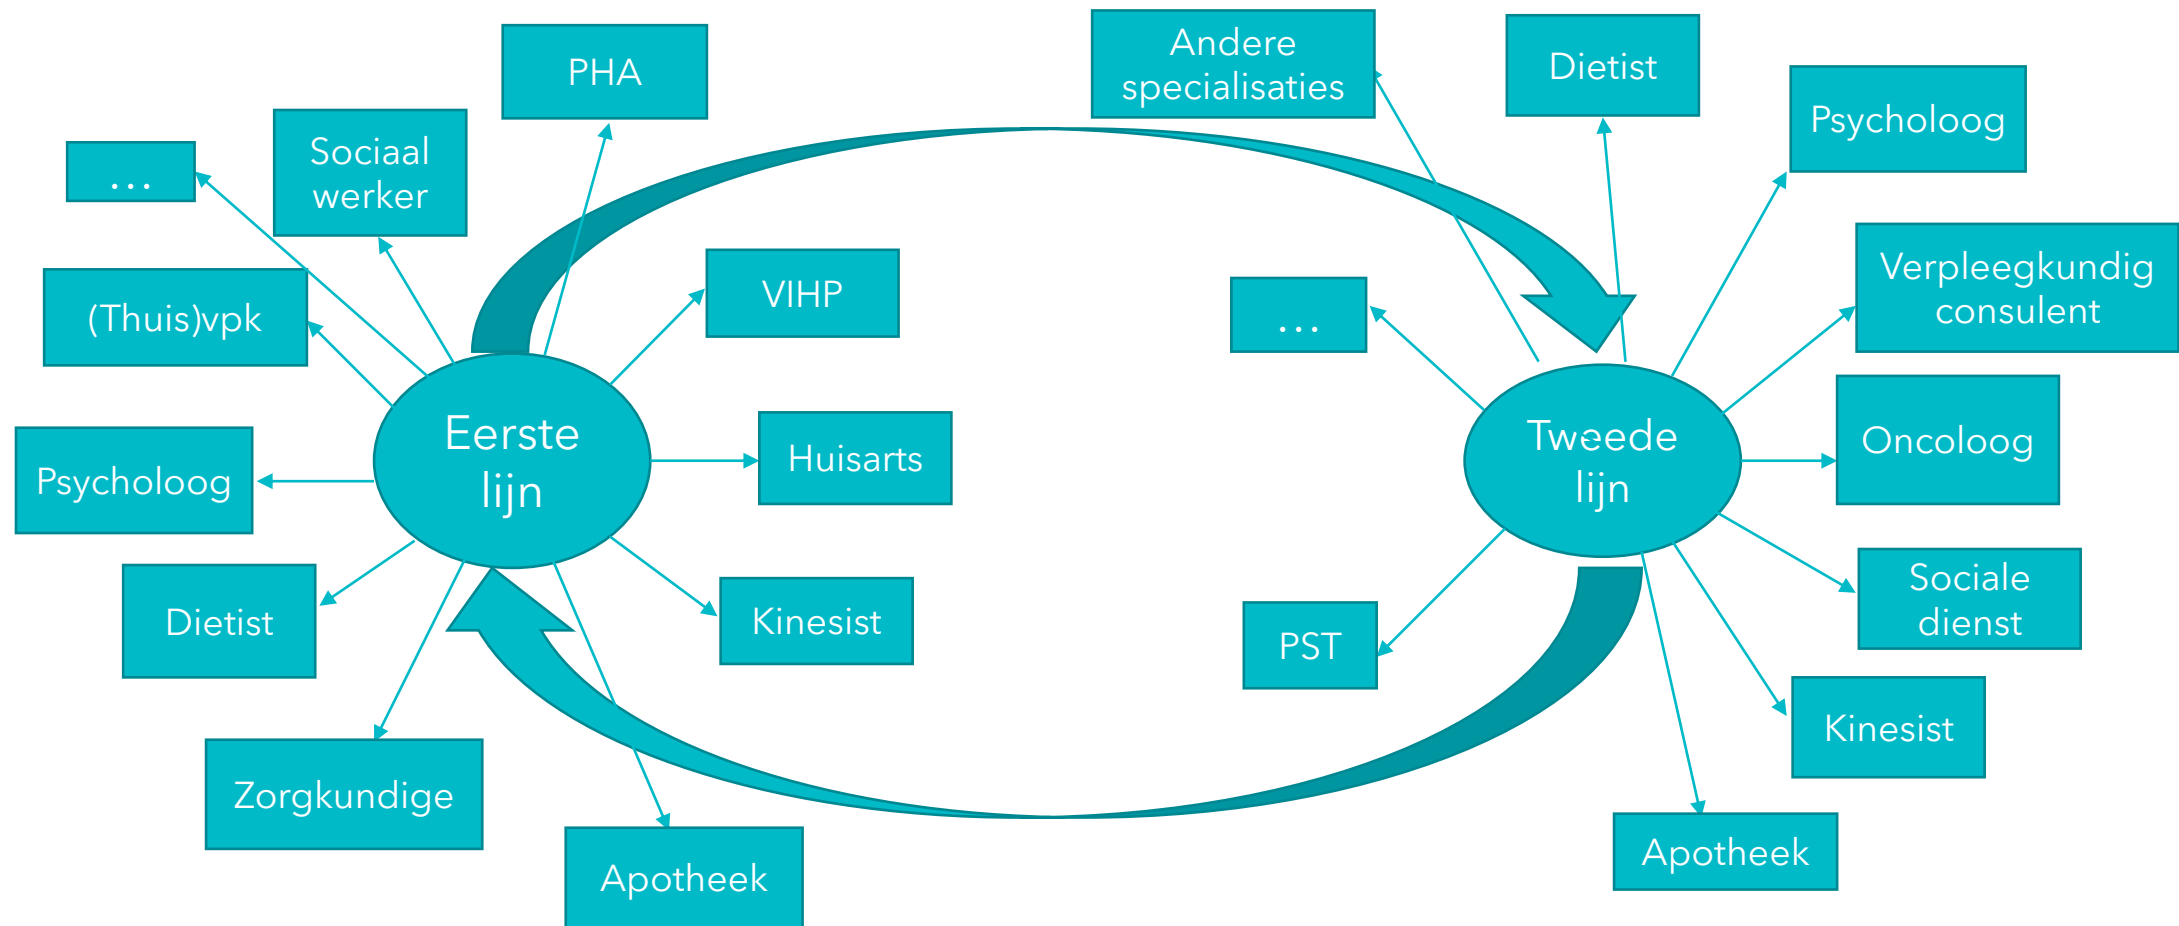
Eerste lijn

...

Sociaal werker

PHA

VIHP

(Thuis)vpk

Psycholoog

Huisarts

Dietist

Kinesist

Zorgkundige

Apotheek

Tweede lijn

Andere specialisaties

Dietist

Psycholoog

Verpleegkundig consulent

...

Oncoloog

Sociale dienst

PST

Kinesist

Apotheek